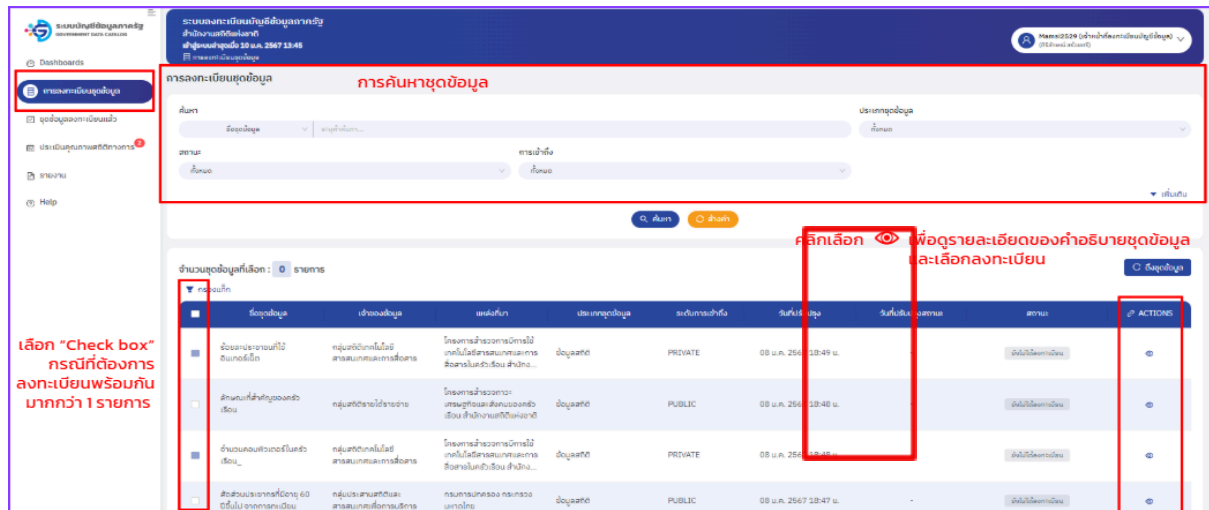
ระบบบัญชีข้อมูลภาครัฐ
GOVERNMENT DATA CATALOG

Dashboards
การลงทะเบียนชุดข้อมูล
ชุดข้อมูลลงทะเบียนแล้ว
ประเมินคุณภาพสถิติทางการ
รายงาน
Help

ระบบลงทะเบียนบัญชีข้อมูลภาครัฐ
สำนักงานสถิติแห่งชาติ
เข้าสู่ระบบล่าสุดเมื่อ 10 ม.ค. 2567 13:45
การลงทะเบียนชุดข้อมูล

Mamsi2529 (เจ้าหน้าที่ลงทะเบียนบัญชีข้อมูล)

การลงทะเบียนชุดข้อมูล
การค้นหาชุดข้อมูล

ค้นหา
ชื่อชุดข้อมูล
ระบุคำค้นหา...
ประเภทชุดข้อมูล
ทั้งหมด
สถานะ
ทั้งหมด
การเข้าถึง
ทั้งหมด
เพิ่มเติม

ค้นหา
ล้างค่า

คลิกเลือก เพื่อดูรายละเอียดของคำอธิบายชุดข้อมูล และเลือกลงทะเบียน

จำนวนชุดข้อมูลที่เลือก : 0 รายการ
ดึงชุดข้อมูล
กรองขั้นสูง

เลือก "Check box" กรณีที่ต้องการลงทะเบียนพร้อมกันมากกว่า 1 รายการ

| | ชื่อชุดข้อมูล | เจ้าของข้อมูล | แหล่งที่มา | ประเภทชุดข้อมูล | ระดับการเข้าถึง | วันที่ปรับปรุง | วันที่ปรับปรุงสถานะ | สถานะ | ACTIONS |
|---|---|---|---|---|---|---|---|---|---|
| | ข้อมูลประชากรที่ไม่มีอินเทอร์เน็ต | กลุ่มสถิติเทคโนโลยีสารสนเทศและการสื่อสาร | โครงการสำรวจการมีการใช้เทคโนโลยีสารสนเทศและการสื่อสารในครัวเรือน สำนัก... | ข้อมูลสถิติ | PRIVATE | 08 ม.ค. 2567 18:49 น. | - | ยังไม่ได้ลงทะเบียน | |
| | ลักษณะที่สำคัญของครัวเรือน | กลุ่มสถิติรายได้รายจ่าย | โครงการสำรวจภาวะเศรษฐกิจและสังคมของครัวเรือน สำนักงานสถิติแห่งชาติ | ข้อมูลสถิติ | PUBLIC | 08 ม.ค. 2567 18:48 น. | - | ยังไม่ได้ลงทะเบียน | |
| | จำนวนคอมพิวเตอร์ในครัวเรือน_ | กลุ่มสถิติเทคโนโลยีสารสนเทศและการสื่อสาร | โครงการสำรวจการมีการใช้เทคโนโลยีสารสนเทศและการสื่อสารในครัวเรือน สำนัก... | ข้อมูลสถิติ | PRIVATE | 08 ม.ค. 2567 18:48 น. | - | ยังไม่ได้ลงทะเบียน | |
| | สัดส่วนประชากรที่มีอายุ 60 ปีขึ้นไป จากการทะเบียน | กลุ่มประสานสถิติและสารสนเทศเพื่อการบริการ | กรมการปกครอง กระทรวงมหาดไทย | ข้อมูลสถิติ | PUBLIC | 08 ม.ค. 2567 18:47 น. | - | ยังไม่ได้ลงทะเบียน | |